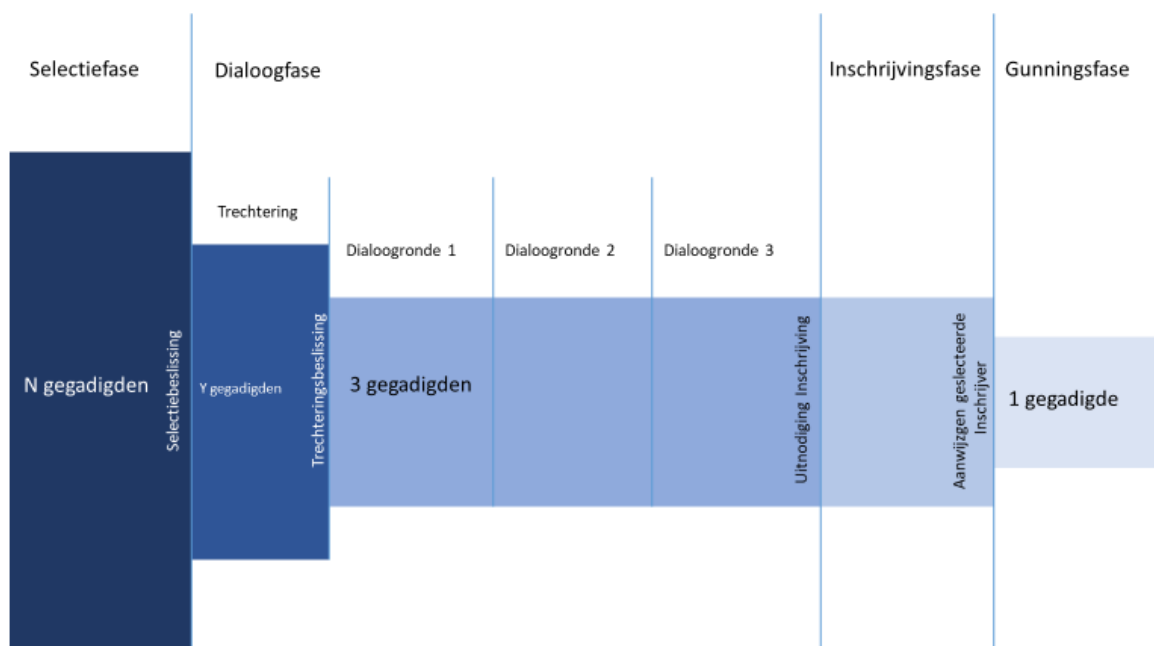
Selectiefase

Dialoogfase

Inschrijvingsfase

Gunningsfase

Trechtering

Dialoogronde 1

Dialoogronde 2

Dialoogronde 3

N gegadigden

Selectiebeslissing

Y gegadigden

Trechteringsbeslissing

3 gegadigden

Uitnodiging Inschrijving

Aanwijzgen geslecteerde Inschrijver

1 gegadigde